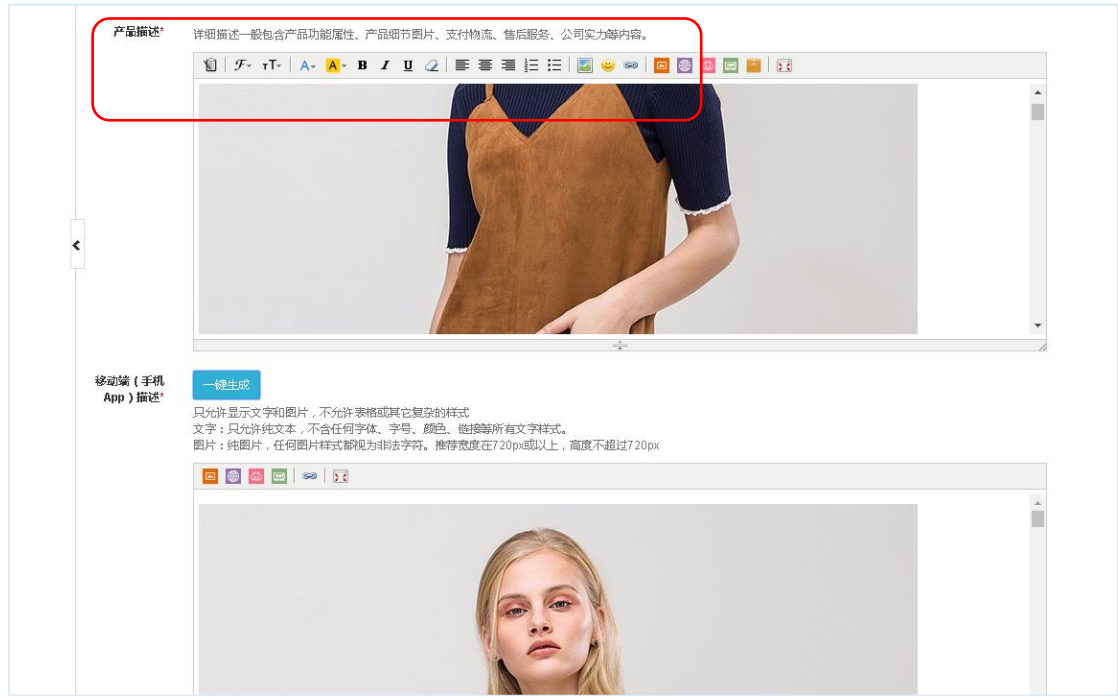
产品描述*

详细描述一般包含产品功能属性、产品细节图片、支付物流、售后服务、公司实力等内容。

A B I U

移动端（手机App）描述*

一键生成

只允许显示文字和图片，不允许表格或其它复杂的样式
文字：只允许纯文本，不含任何字体、字号、颜色、链接等所有文字样式。
图片：纯图片，任何图片样式都视为非法字符。推荐宽度在720px或以上，高度不超过720px